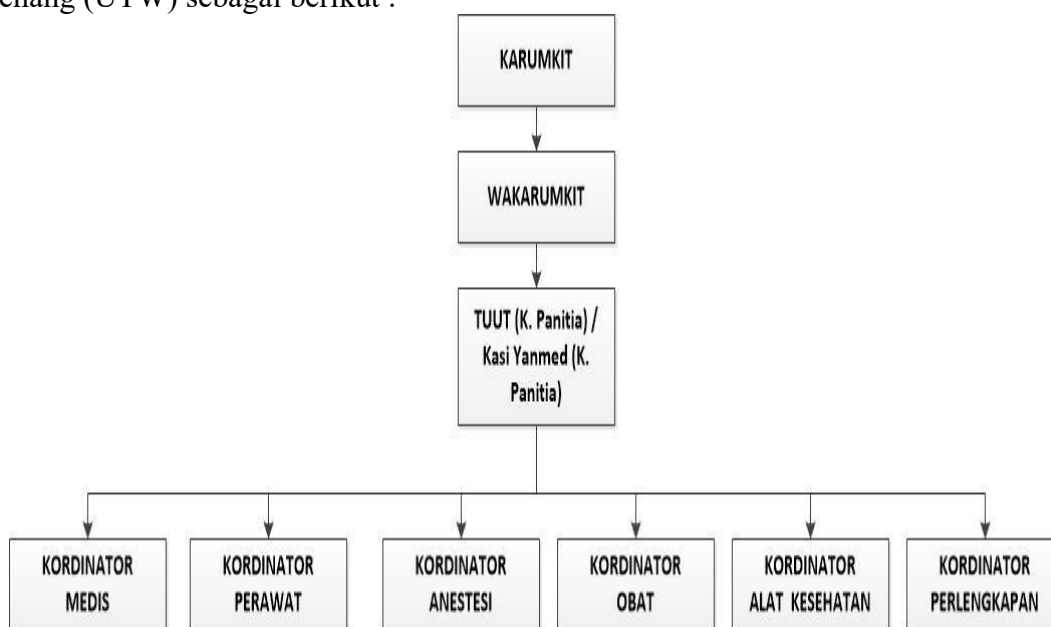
enang (UPW) sebagai berikut :

KARUMKIT

WAKARUMKIT

TUUT (K. Panitia) / Kasi Yanmed (K. Panitia)

KORDINATOR MEDIS

KORDINATOR PERAWAT

KORDINATOR ANESTESI

KORDINATOR OBAT

KORDINATOR ALAT KESEHATAN

KORDINATOR PERLENGKAPAN